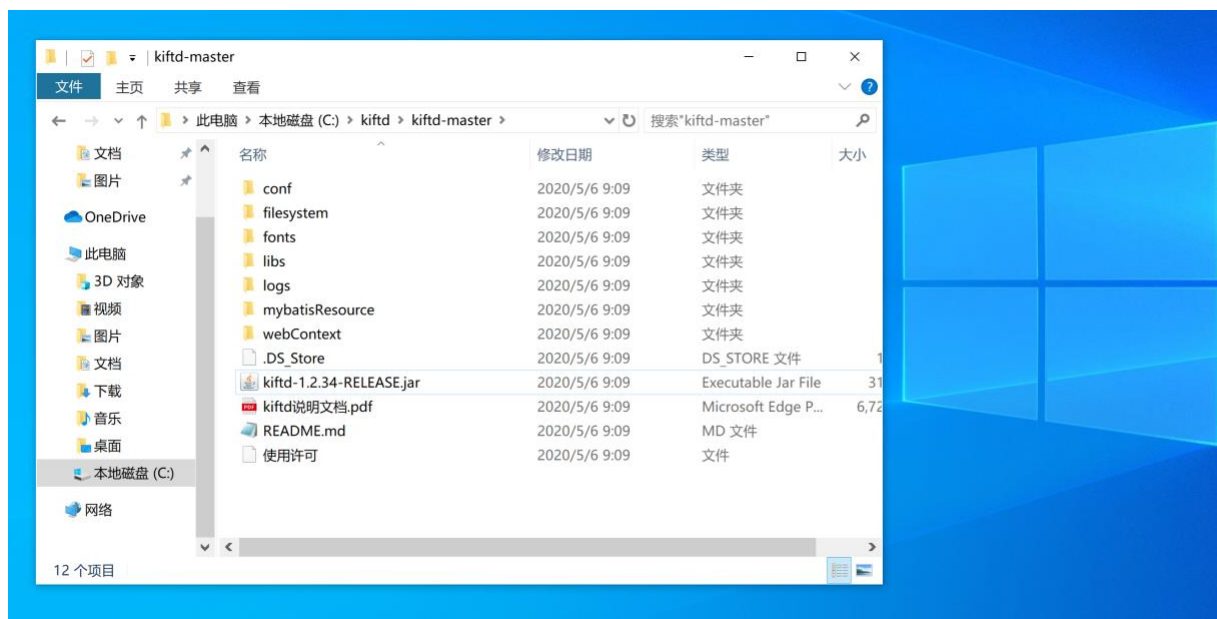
kiftd-master

文件 主页 共享 查看

此电脑 > 本地磁盘 (C:) > kiftd > kiftd-master >

搜索"kiftd-master"

文档
图片
OneDrive
此电脑
3D 对象
视频
图片
文档
下载
音乐
桌面
本地磁盘 (C:)
网络

| 名称 | 修改日期 | 类型 | 大小 |
|---|---|---|---|
| conf | 2020/5/6 9:09 | 文件夹 | |
| filesystem | 2020/5/6 9:09 | 文件夹 | |
| fonts | 2020/5/6 9:09 | 文件夹 | |
| libs | 2020/5/6 9:09 | 文件夹 | |
| logs | 2020/5/6 9:09 | 文件夹 | |
| mybatisResource | 2020/5/6 9:09 | 文件夹 | |
| webContext | 2020/5/6 9:09 | 文件夹 | |
| .DS_Store | 2020/5/6 9:09 | DS_STORE 文件 | 1 |
| kiftd-1.2.34-RELEASE.jar | 2020/5/6 9:09 | Executable Jar File | 31 |
| kiftd说明文档.pdf | 2020/5/6 9:09 | Microsoft Edge P... | 6,72 |
| README.md | 2020/5/6 9:09 | MD 文件 | |
| 使用许可 | 2020/5/6 9:09 | 文件 | |

12 个项目